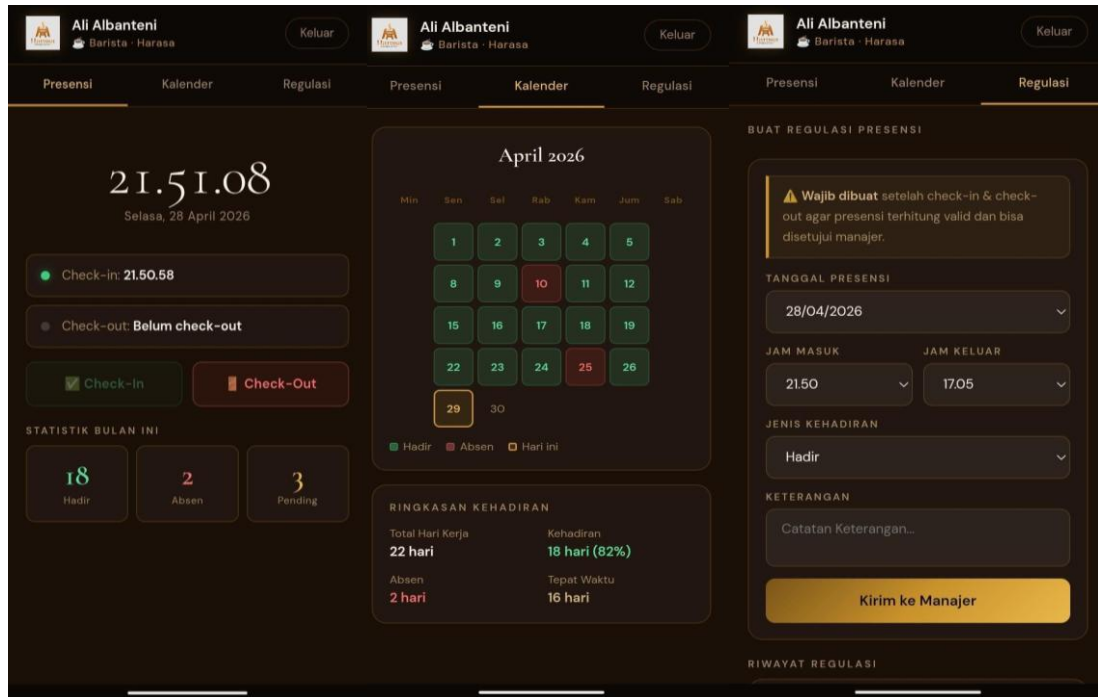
Ali Albanteni
Barista · Harasa
Keluar

Presensi Kalender Regulasi

21.51.08
Selasa, 28 April 2026

Check-in: 21.50.58

Check-out: Belum check-out

Check-In
Check-Out

STATISTIK BULAN INI

18
Hadir

2
Absen

3
Pending

Ali Albanteni
Barista · Harasa
Keluar

Presensi Kalender Regulasi

April 2026

| Min | Sen | Sel | Rab | Kam | Jum | Sab |
|---|---|---|---|---|---|---|
| | 1 | 2 | 3 | 4 | 5 | |
| | 8 | 9 | 10 | 11 | 12 | |
| | 15 | 16 | 17 | 18 | 19 | |
| | 22 | 23 | 24 | 25 | 26 | |
| | 29 | 30 | | | | |

Hadir Absen Hari ini

RINGKASAN KEHADIRAN

Total Hari Kerja
22 hari

Kehadiran
18 hari (82%)

Absen
2 hari

Tepat Waktu
16 hari

Ali Albanteni
Barista · Harasa
Keluar

Presensi Kalender Regulasi

BUAT REGULASI PRESENSI

⚠ Wajib dibuat setelah check-in & check-out agar presensi terhitung valid dan bisa disetujui manajer.

TANGGAL PRESENSI
28/04/2026

JAM MASUK
21.50

JAM KELUAR
17.05

JENIS KEHADIRAN
Hadir

KETERANGAN
Catatan Keterangan...

Kirim ke Manajer

RIWAYAT REGULASI